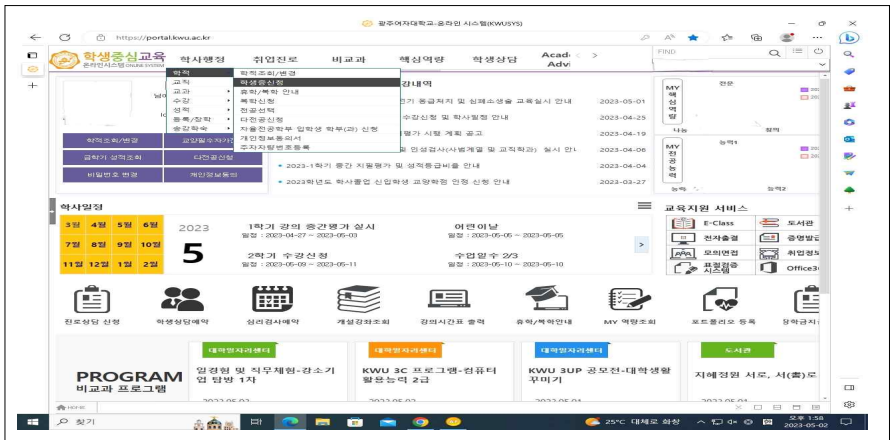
광주여자대학교-온라인 시스템(KWUSYS)

https://portal.kwu.ac.kr

학생중심교육
온라인시스템 ONLINE-SYSTEM

학사행정 취업진로 비교과 핵심역량 학생상담 Acad Adv

FIND

학적
교직
교과
수강
성적
등록/장학
증명발급

학적조회/변경
학생증신청
휴학/복학 안내
복학신청
휴학신청
다전공신청
자율전공학부 입학생 학부(과) 신청
개인정보동의서
주차차량번호등록

강내역

1학기 중간고사 및 대체시험 성적처리 및 학점교류 안내 2023-05-01
신청 및 학사일정 안내 2023-04-25
평가 시행 계획 공고 2023-04-19
및 인정교과(사범계열 및 교직학과) 실시 안내 2023-04-06
2023-1학기 중간 지원평가 및 성적등급비율 안내 2023-04-04
2023학년도 학사졸업 신입학생 교양학점 인정 신청 안내 2023-03-27

학적조회/변경
금학기 성적조회 다전공신청
비밀번호 변경 개인정보변경

MY 핵심역량
MY 전공능력

학사일정

3월 4월 5월 6월
7월 8월 9월 10월
11월 12월 1월 2월

2023
5

1학기 강의 중간평가 실시
일정 : 2023-04-27 ~ 2023-05-03

어린이날
일정 : 2023-05-05 ~ 2023-05-05

2학기 수강신청
일정 : 2023-05-09 ~ 2023-05-11

수업일수 2/3
일정 : 2023-05-10 ~ 2023-05-10

교육지원 서비스
E-Class 도서관
전자출결 증명발급
모의면접 취업정보
표현검증시스템 Office365

진로상담 신청 학생상담예약 심리검사예약 개설강좌조회 강의시간표 출력 휴학/복학안내 MY 역량조회 포트폴리오 등록 장학금지급

PROGRAM
비교과 프로그램

대학일자리센터
일경험 및 직무체험-강소기업 탐방 1차

대학일자리센터
KWU 3C 프로그램-컴퓨터활용능력 2급

대학일자리센터
KWU 3UP 공모전-대학생활꾸미기

도서관
지혜정원 서로, 서(書)로

찾기

25°C 대체로 화창
오후 1:58
2023-05-02